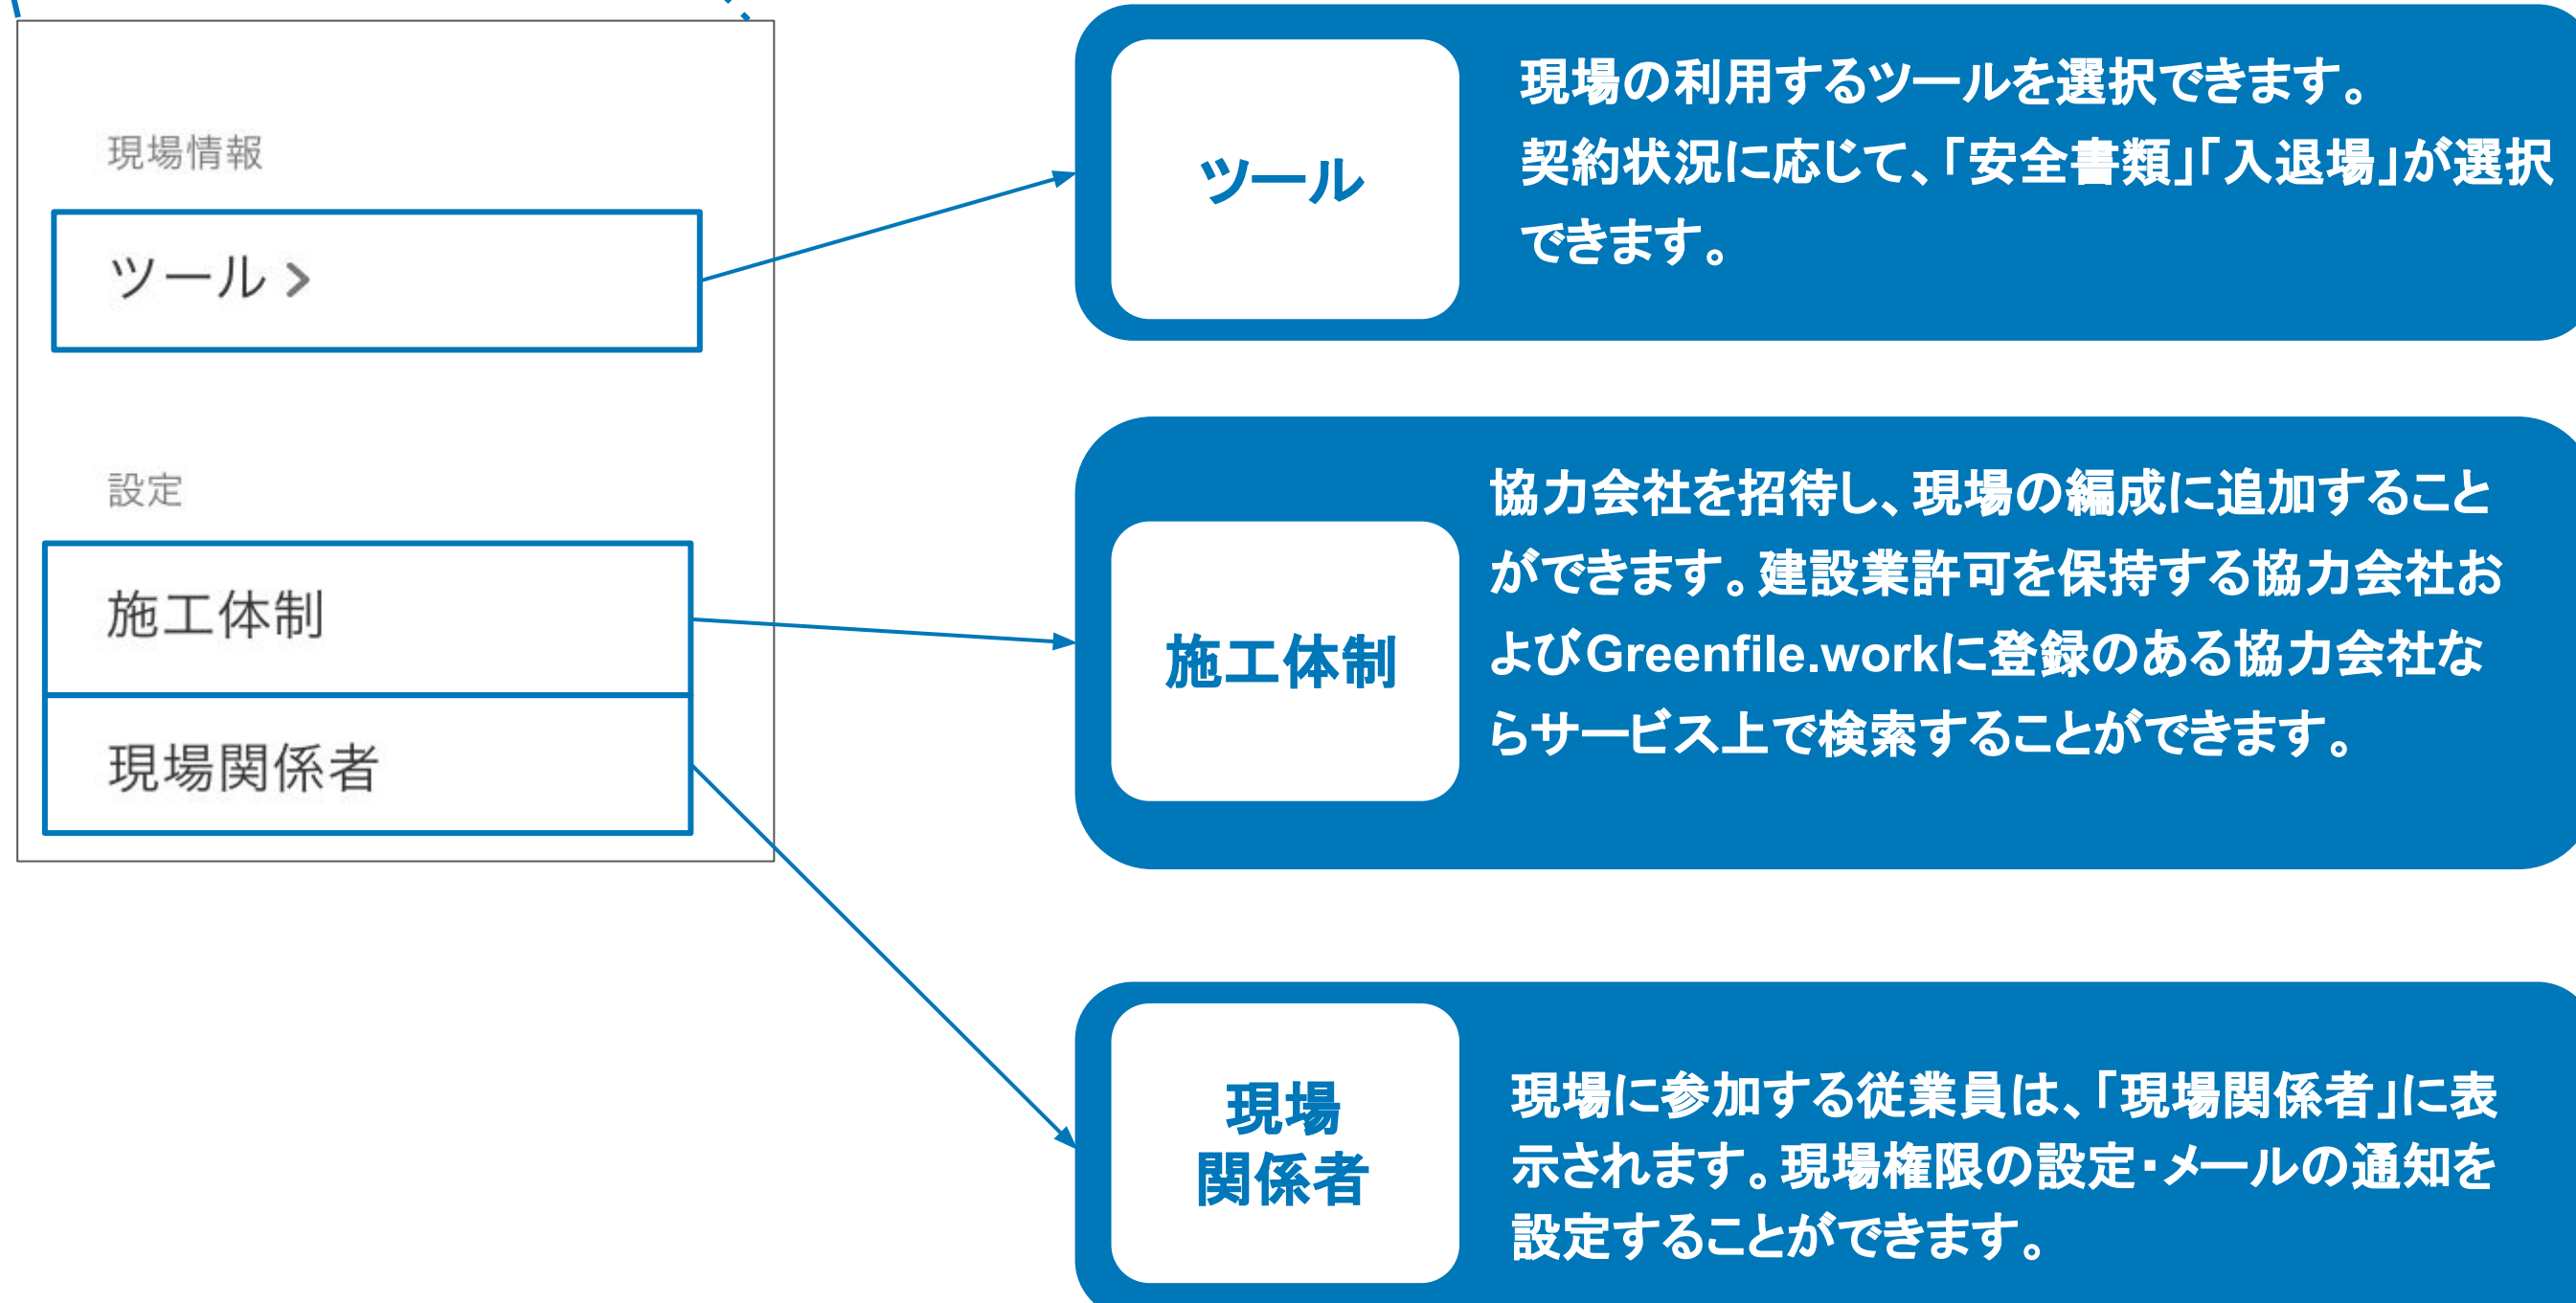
現場情報

ツール >

設定

施工体制

現場関係者

ツール

現場の利用するツールを選択できます。
契約状況に応じて、「安全書類」「入退場」が選択できます。

施工体制

協力会社を招待し、現場の編成に追加することができます。建設業許可を保持する協力会社およびGreenfile.workに登録のある協力会社ならサービス上で検索することができます。

現場
関係者

現場に参加する従業員は、「現場関係者」に表示されます。現場権限の設定・メールの通知を設定することができます。